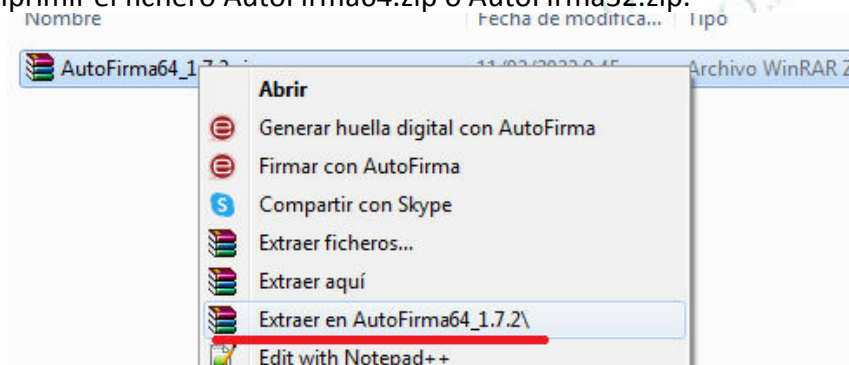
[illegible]primir el fichero AutoFirma64.zip o AutoFirma32.zip.

| Nombre | Fecha de modifica... | Tipo |
|---|---|---|
| AutoFirma64_1.7.2.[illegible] | 11/0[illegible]/2022 9:45 | Archivo WinRAR Z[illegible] |

Abrir
Generar huella digital con AutoFirma
Firmar con AutoFirma
Compartir con Skype
Extraer ficheros...
Extraer aquí
Extraer en AutoFirma64_1.7.2\
Edit with Notepad++